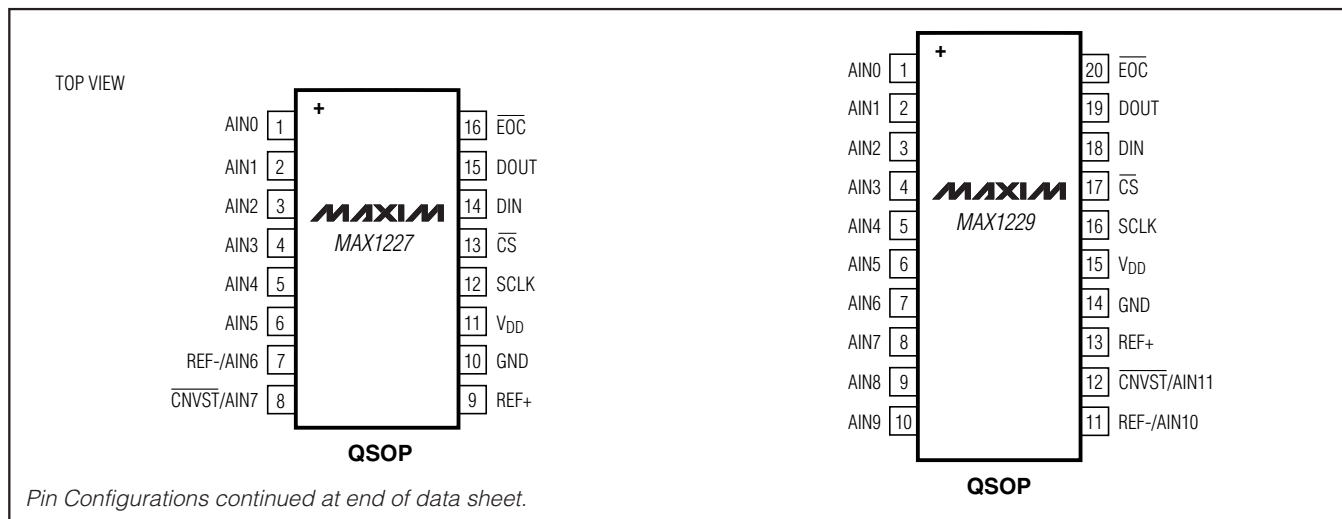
TOP VIEW

AIN0 1
AIN1 2
AIN2 3
AIN3 4
AIN4 5
AIN5 6
REF-/AIN6 7
$\overline{CNVST}$/AIN7 8

+

MAXIM
MAX1227

16 $\overline{EOC}$
15 DOUT
14 DIN
13 $\overline{CS}$
12 SCLK
11 $V_{DD}$
10 GND
9 REF+

QSOP

AIN0 1
AIN1 2
AIN2 3
AIN3 4
AIN4 5
AIN5 6
AIN6 7
AIN7 8
AIN8 9
AIN9 10

+

MAXIM
MAX1229

20 $\overline{EOC}$
19 DOUT
18 DIN
17 $\overline{CS}$
16 SCLK
15 $V_{DD}$
14 GND
13 REF+
12 $\overline{CNVST}$/AIN11
11 REF-/AIN10

QSOP

Pin Configurations continued at end of data sheet.